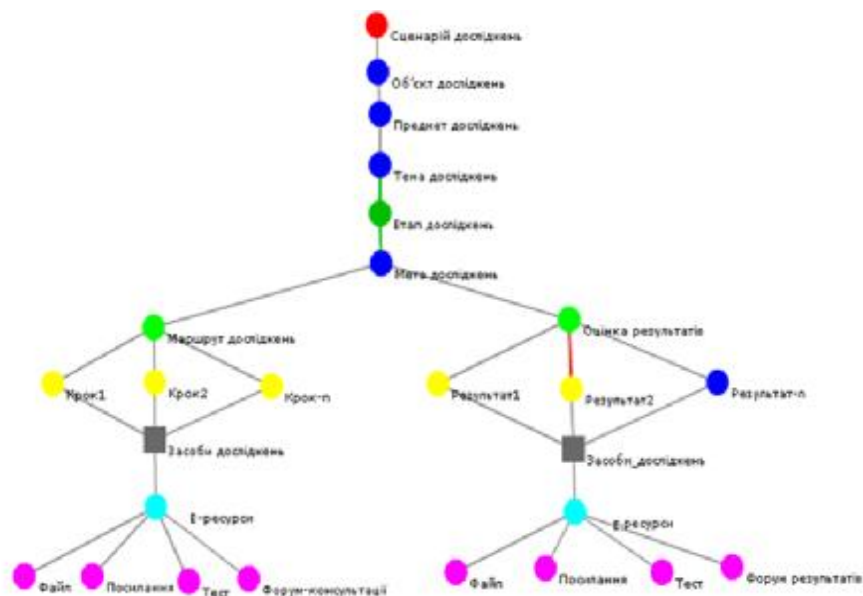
Сценарій досліджень

Об'єкт досліджень

Предмет досліджень

Тема досліджень

Етап досліджень

Мета досліджень

Маршрут досліджень

Оцінка результатів

Крок1

Крок2

Крок-n

Результат1

Результат2

Результат-n

Засоби досліджень

Засоби_досліджень

Е-ресурси

Е-ресурси

Файл

Посилання

Тест

Форум-консультації

Файл

Посилання

Тест

Форум результатів